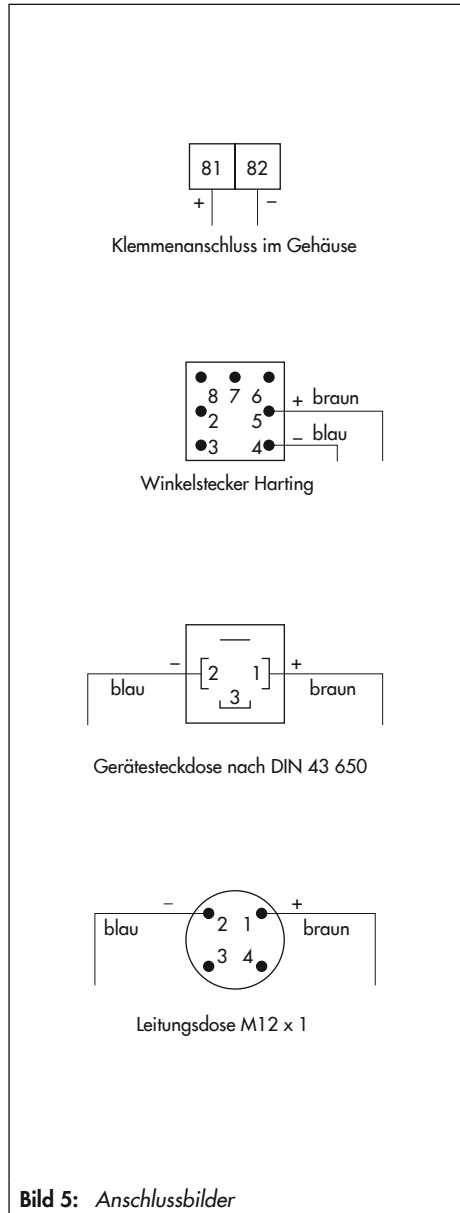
81 82
+ −
Klemmenanschluss im Gehäuse

8 7 6
2 5
3 4
+ braun
− blau
Winkelstecker Harting

− +
2 1
3
blau braun
Gerätesteckdose nach DIN 43 650

− +
2 1
3 4
blau braun
Leitungsdose M12 x 1

**Bild 5:** *Anschlussbilder*